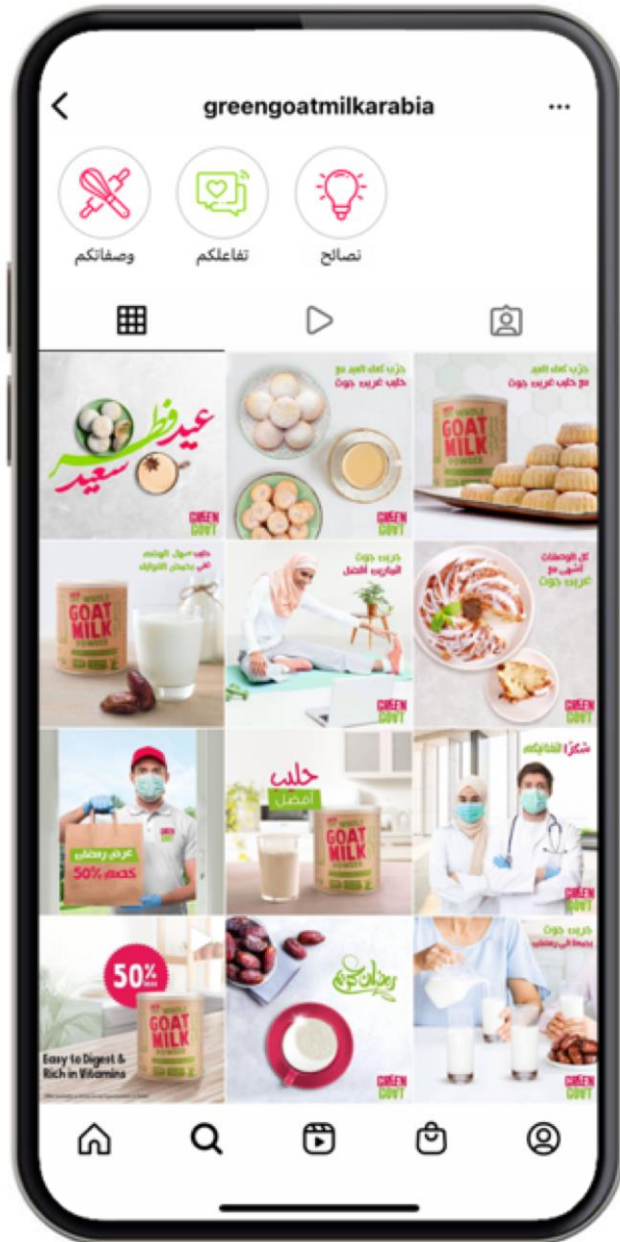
greengoatmilkarabia

وصفاتكم
تفاعلكم
نصائح

عيد فطر سعيد
GREEN GOAT

جرب كعك العيد مع حلب غرين جوت
GREEN GOAT

جرب كعك العيد مع حلب غرين جوت
GOAT MILK

GOAT MILK

جربي جوت
التمارين افضل

كل الوصفات أشهى مع غرين جوت
GREEN GOAT

عرض رمضاني
50% خصم

حلب
افضل
GOAT MILK

شكراً لأبطالنا
GREEN GOAT

50%
GOAT MILK
Easy to Digest & Rich in Vitamins

رمضان كريم
GREEN GOAT

GREEN GOAT